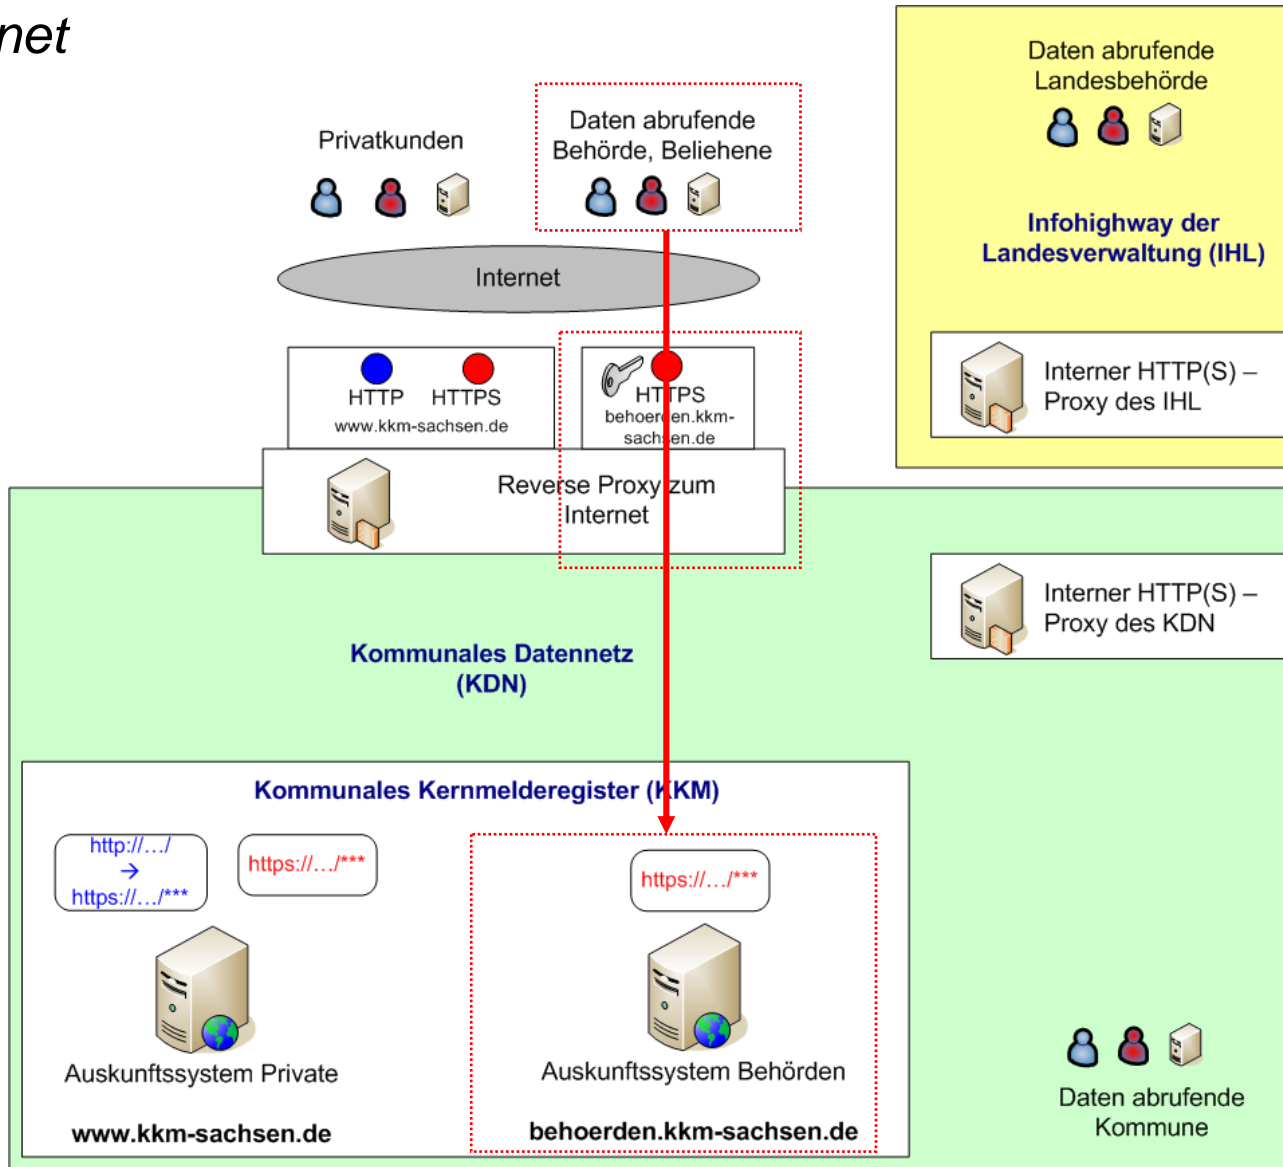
net

Privatkunden

Daten abrufende Behörde, Beliehene

Daten abrufende Landesbehörde

Infohighway der Landesverwaltung (IHL)

Internet

HTTP HTTPS
www.kkm-sachsen.de

HTTPS
behoerden.kkm-sachsen.de

Interner HTTP(S) – Proxy des IHL

Reverse Proxy zum Internet

Interner HTTP(S) – Proxy des KDN

Kommunales Datennetz (KDN)

Kommunales Kernmelderegister (KKM)

http://…/
→
https://…/***

https://…/***

https://…/***

Auskunftssystem Private

www.kkm-sachsen.de

Auskunftssystem Behörden

behoerden.kkm-sachsen.de

Daten abrufende Kommune